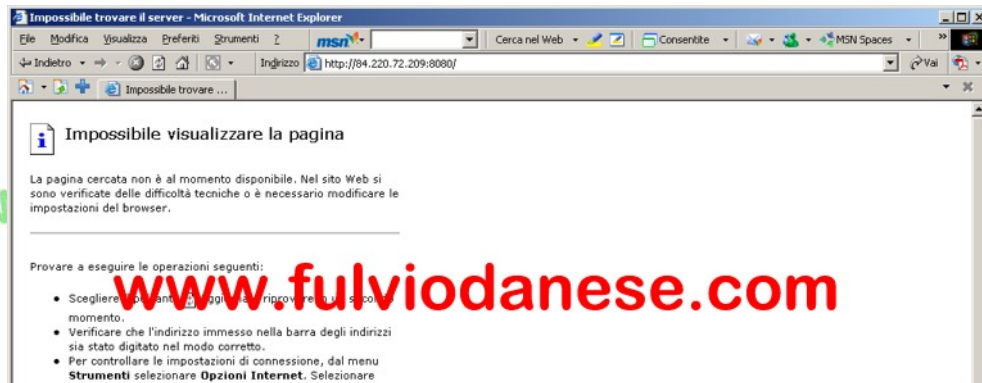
Impossibile trovare il server - Microsoft Internet Explorer

File Modifica Visualizza Preferiti Strumenti ? msn Cerca nel Web Consentite MSN Spaces

Indietro Indirizzo http://84.220.72.209:8080/ Vai

Impossibile trovare ...

Impossibile visualizzare la pagina

La pagina cercata non è al momento disponibile. Nel sito Web si sono verificate delle difficoltà tecniche o è necessario modificare le impostazioni del browser.

Provare a eseguire le operazioni seguenti:

www.fulviodanese.com

- Scegliere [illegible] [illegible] e riprovare in un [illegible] momento.
- Verificare che l'indirizzo immesso nella barra degli indirizzi sia stato digitato nel modo corretto.
- Per controllare le impostazioni di connessione, dal menu **Strumenti** selezionare **Opzioni Internet**. Selezionare